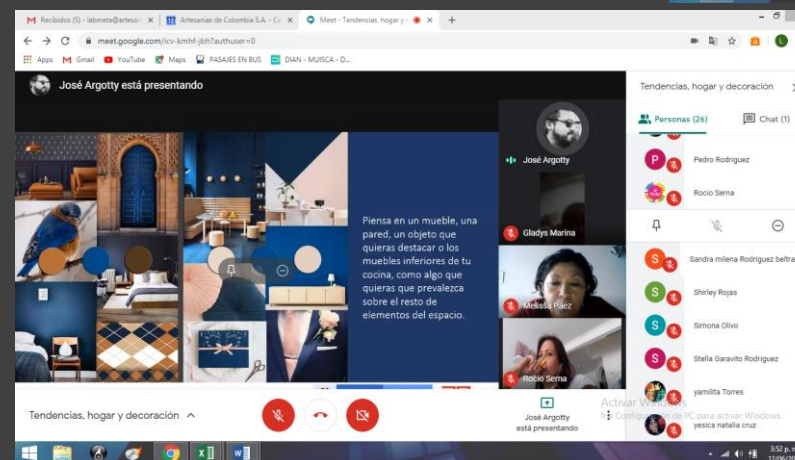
Recibidos (5) - labmeta@artesan
Artesanías de Colombia S.A. - Co
Meet - Tendencias, hogar y
meet.google.com/icv-kmhf-jbh?authuser=0
Apps Gmail YouTube Maps PASAJES EN BUS DIAN - MUISCA - D...

José Argotty está presentando

Piensa en un mueble, una pared, un objeto que quieras destacar o los muebles inferiores de tu cocina, como algo que quieras que prevalezca sobre el resto de elementos del espacio.

José Argotty
Gladys Marina
Melissa Paez
Rocio Serna

Tendencias, hogar y decoración
Personas (26)
Chat (1)
Pedro Rodriguez
Rocio Serna
Sandra milena Rodriguez beltra
Shirley Rojas
Simona Olivo
Stella Garavito Rodriguez
yamilita Torres
yesica natalia cruz

Tendencias, hogar y decoración
José Argotty está presentando
Activar Windows
Ir a Configuración de PC para activar Windows.
3:52 p. m.
12/06/20